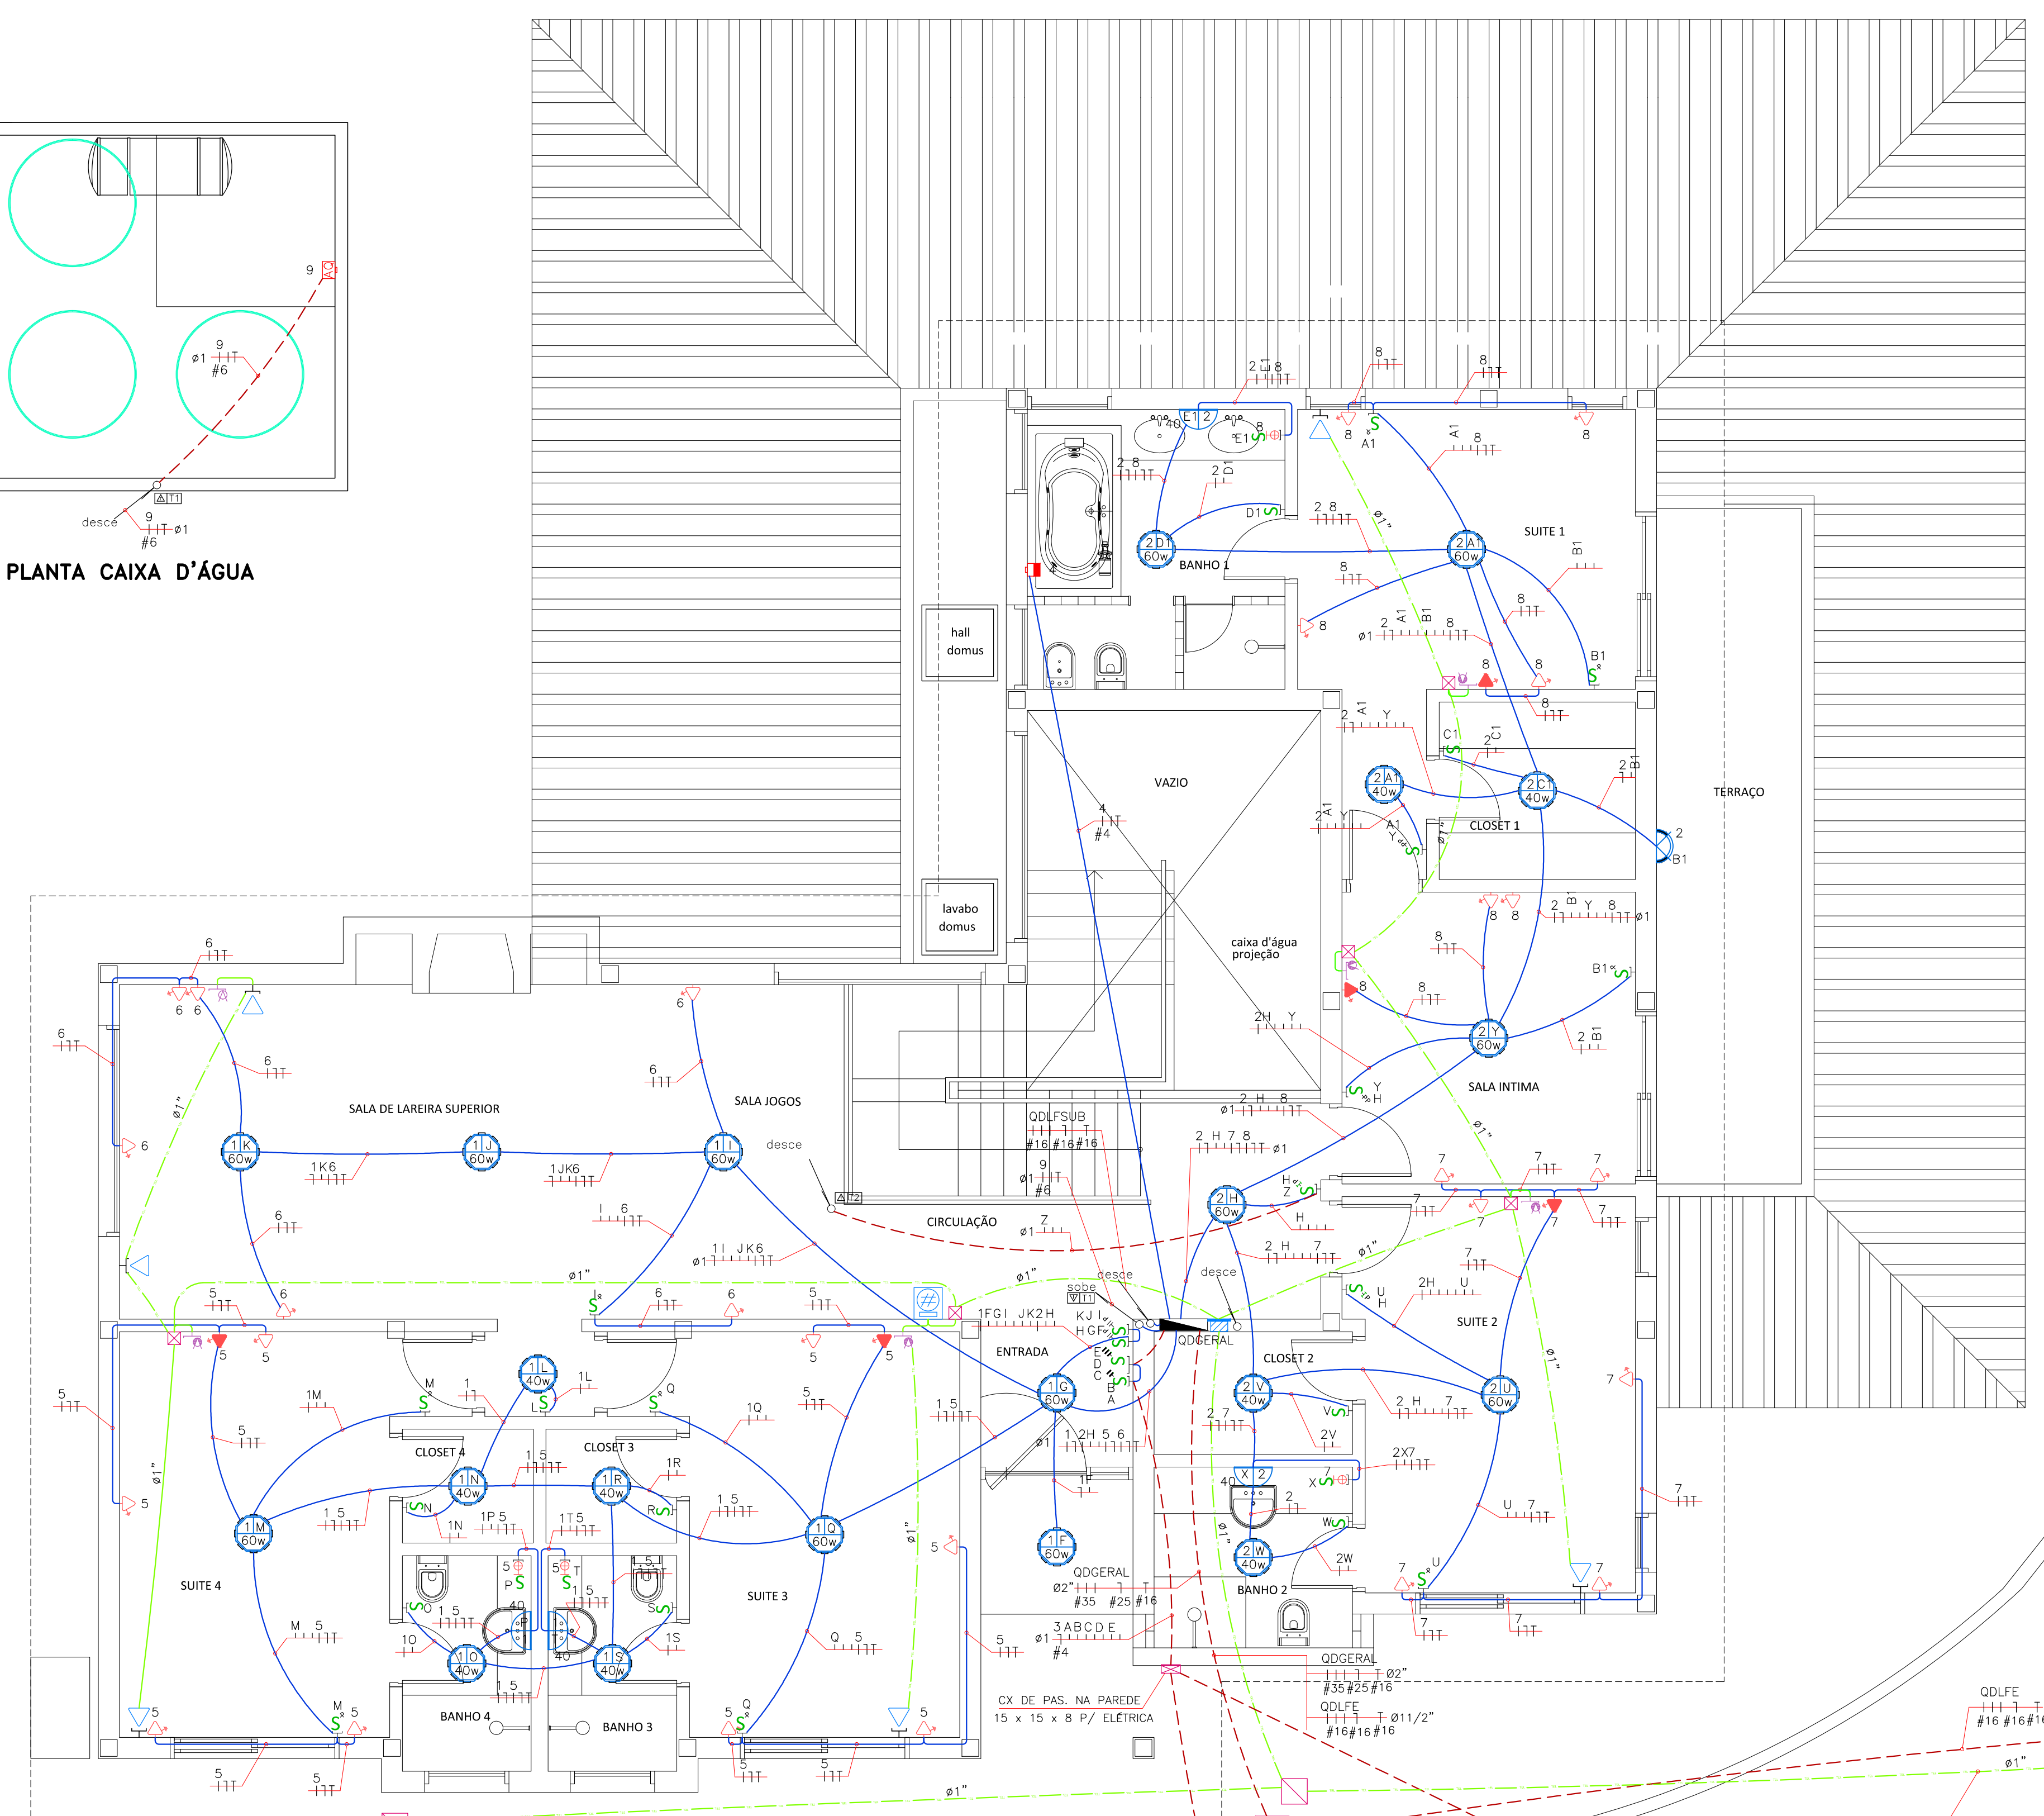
PLANTA CAIXA D'ÁGUA

desce

hall domus

lavabo domus

VAZIO

BANHO 1

SUITE 1

CLOSET 1

TERRAÇO

caixa d'água projeção

SALA INTIMA

SALA DE LAREIRA SUPERIOR

SALA JOGOS

desce

CIRCULAÇÃO

QDLFSUB

ENTRADA

QDGERAL

CLOSET 2

SUITE 2

BANHO 2

CLOSET 4

CLOSET 3

SUITE 4

SUITE 3

BANHO 4

BANHO 3

CX DE PAS. NA PAREDE
15 x 15 x 8 P/ ELÉTRICA

QDGERAL

QDLFE

QDLFE

1K 60w

1J 60w

1I 60w

1G 60w

1F 60w

1L 40w

1N 40w

1R 40w

1M 60w

1Q 60w

1O 40w

1S 40w

2D1 60w

2A1 60w

2A1 40w

2C1 40w

2Y 60w

2H 60w

2V 40w

2U 60w

2W 40w

sobe

desce

desce